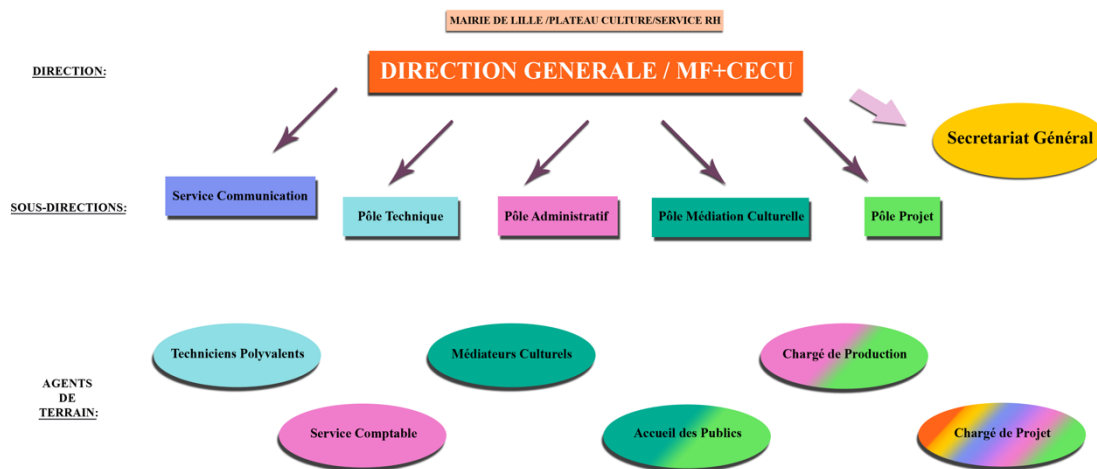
MAIRIE DE LILLE /PLATEAU CULTURE/SERVICE RH

DIRECTION:

DIRECTION GENERALE / MF+CECU

Secretariat Général

SOUS-DIRECTIONS:

Service Communication

Pôle Technique

Pôle Administratif

Pôle Médiation Culturelle

Pôle Projet

AGENTS DE TERRAIN:

Techniciens Polyvalents

Médiateurs Culturels

Chargé de Production

Service Comptable

Accueil des Publics

Chargé de Projet